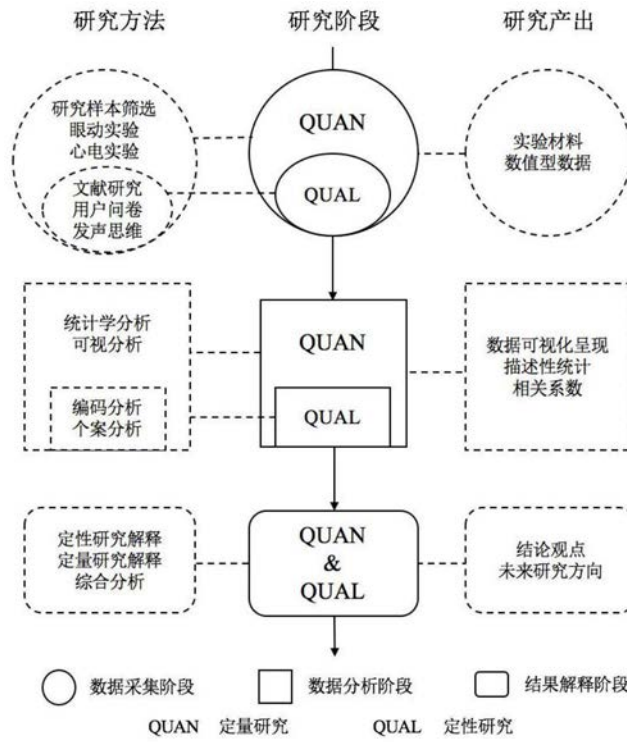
研究方法

研究阶段

研究产出

研究样本筛选
眼动实验
心电实验

文献研究
用户问卷
发声思维

QUAN

QUAL

实验材料
数值型数据

统计学分析
可视分析

编码分析
个案分析

QUAN

QUAL

数据可视化呈现
描述性统计
相关系数

定性研究解释
定量研究解释
综合分析

QUAN
&
QUAL

结论观点
未来研究方向

数据采集阶段

数据分析阶段

结果解释阶段

QUAN 定量研究

QUAL 定性研究